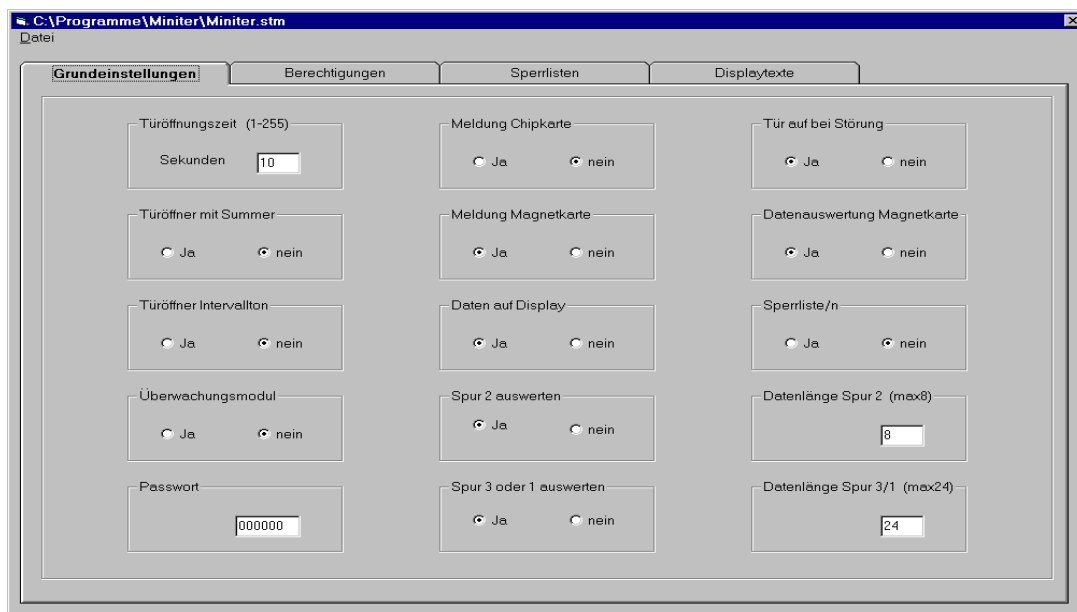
C:\Programme\Miniter\Miniter.stm
Datei

Grundeinstellungen | Berechtigungen | Sperrlisten | Displaytexte

Türöffnungszeit (1-255)
Sekunden 10

Meldung Chipkarte
Ja nein

Tür auf bei Störung
Ja nein

Türöffner mit Summer
Ja nein

Meldung Magnetkarte
Ja nein

Datenauswertung Magnetkarte
Ja nein

Türöffner Intervallton
Ja nein

Daten auf Display
Ja nein

Sperrliste/n
Ja nein

Überwachungsmodul
Ja nein

Spur 2 auswerten
Ja nein

Datenlänge Spur 2 (max8)
8

Passwort
000000

Spur 3 oder 1 auswerten
Ja nein

Datenlänge Spur 3/1 (max24)
24